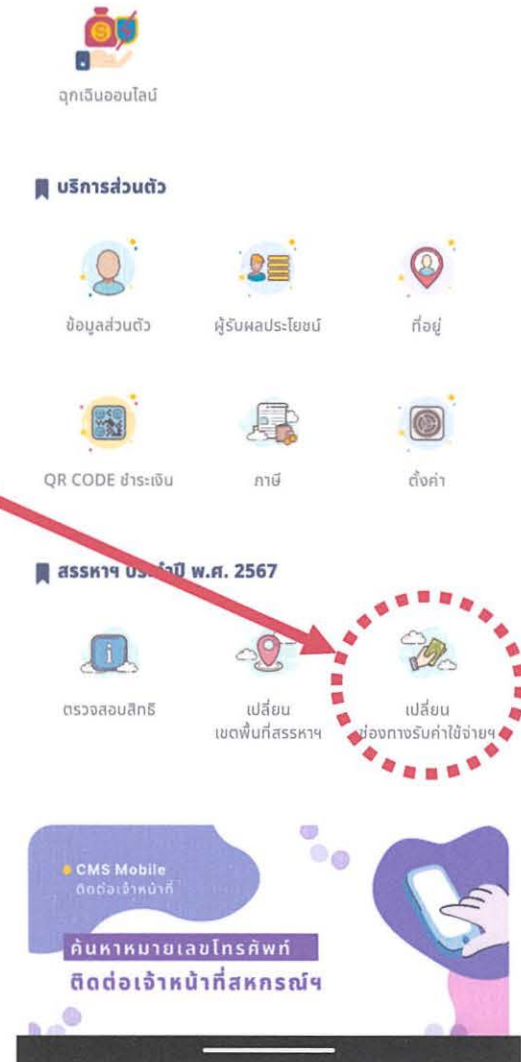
ฉุกเฉินออนไลน์

บริการส่วนตัว

ข้อมูลส่วนตัว

ผู้รับผลประโยชน์

ที่อยู่

QR CODE ชำระเงิน

ภาษี

ตั้งค่า

สรรหาฯ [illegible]ปี พ.ศ. 2567

ตรวจสอบสิทธิ

เปลี่ยน เขตพื้นที่สรรหาฯ

เปลี่ยน ช่องทางรับค่าใช้จ่ายฯ

CMS Mobile
ติดต่อเจ้าหน้าที่

ค้นหาหมายเลขโทรศัพท์
ติดต่อเจ้าหน้าที่สหกรณ์ฯ